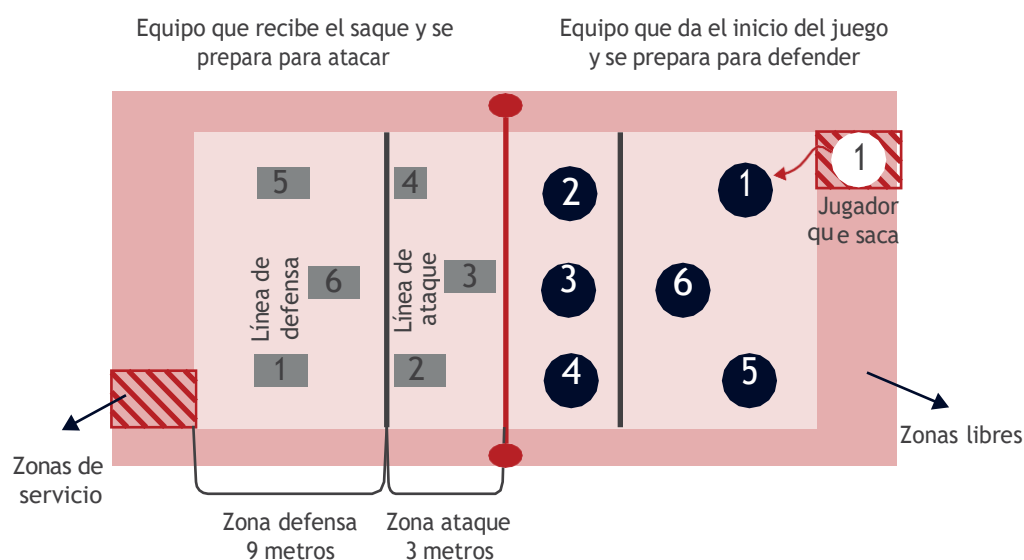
Equipo que recibe el saque y se prepara para atacar

Equipo que da el inicio del juego y se prepara para defender

5

4

2

1

1

Jugador que saca

Línea de defensa

6

Línea de ataque

3

3

6

1

2

4

5

Zonas de servicio

Zonas libres

Zona defensa 9 metros

Zona ataque 3 metros